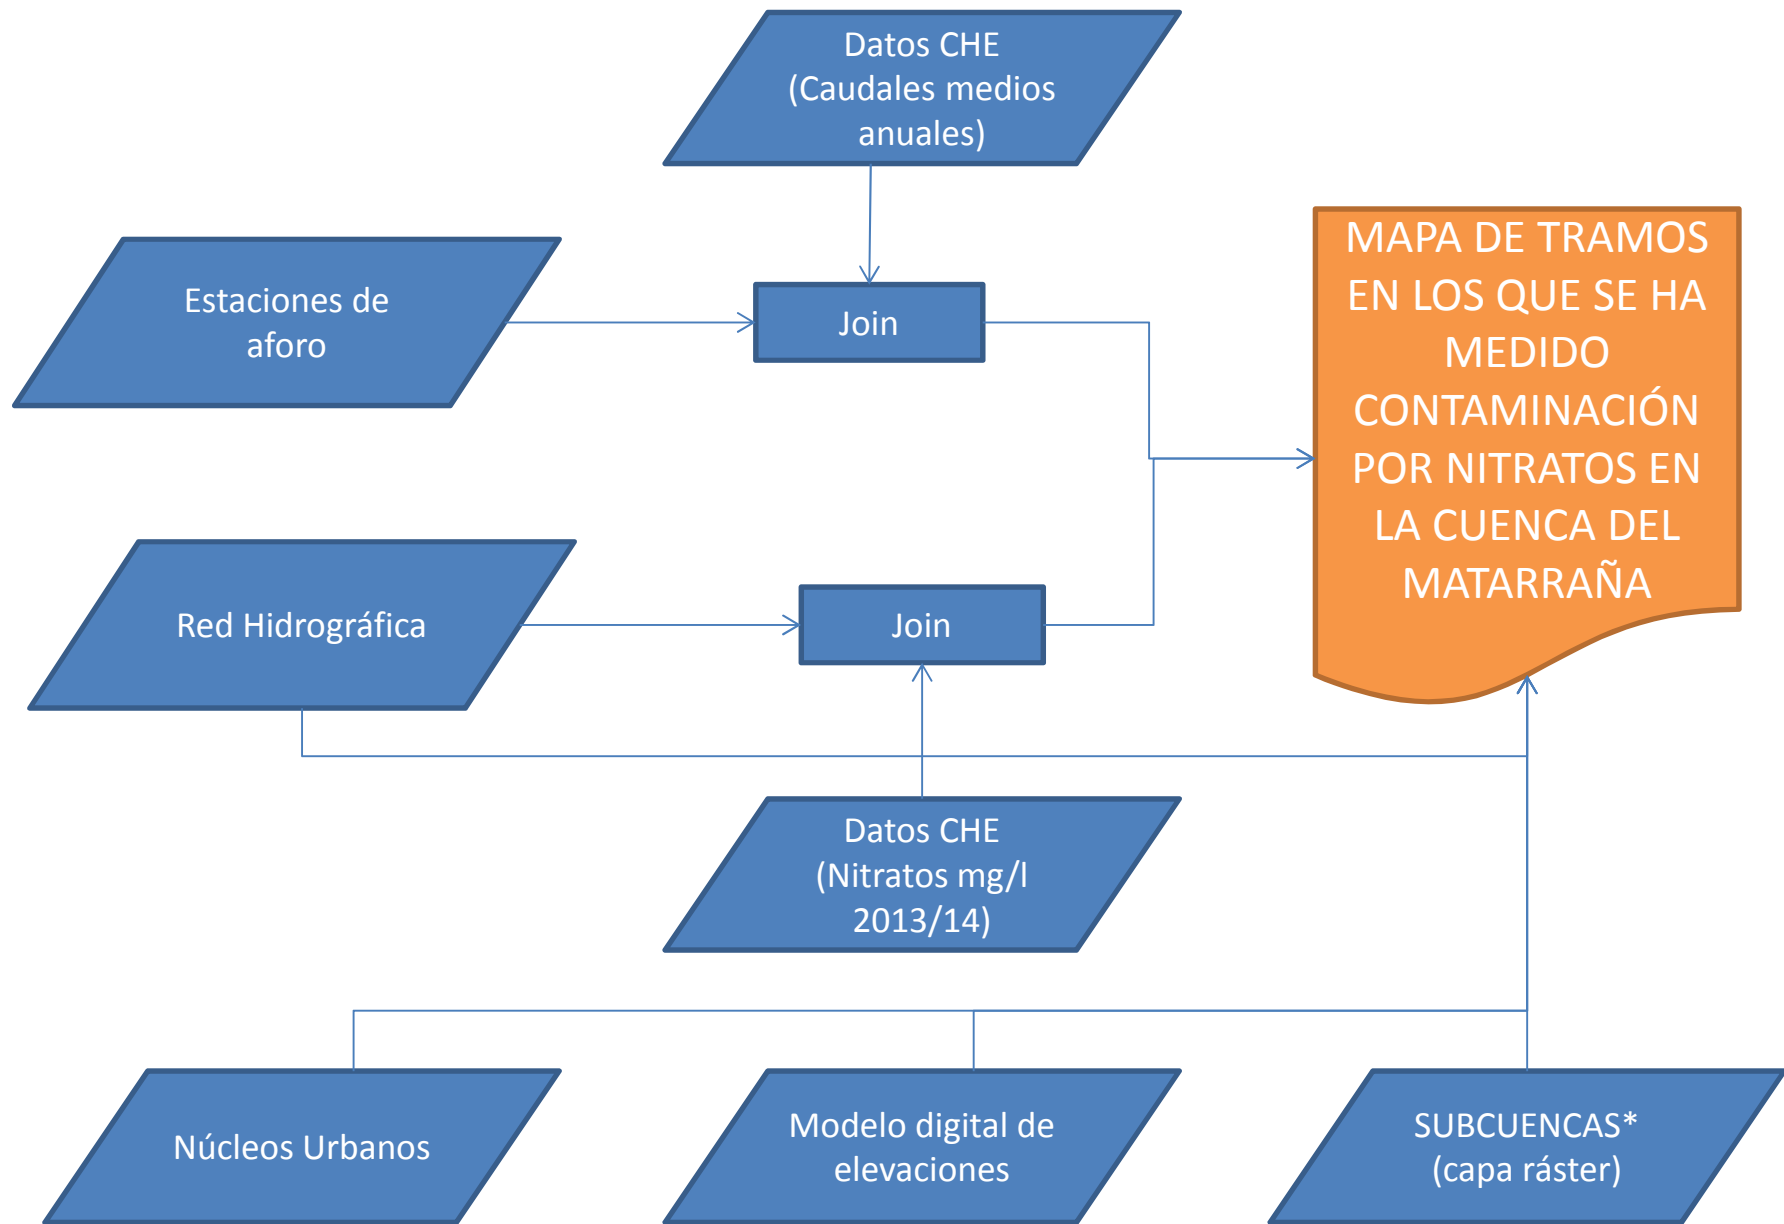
Datos CHE (Caudales medios anuales)

Estaciones de aforo

Join

MAPA DE TRAMOS EN LOS QUE SE HA MEDIDO CONTAMINACIÓN POR NITRATOS EN LA CUENCA DEL MATARRAÑA

Red Hidrográfica

Join

Datos CHE (Nitratos mg/l 2013/14)

Núcleos Urbanos

Modelo digital de elevaciones

SUBCUENCAS* (capa ráster)